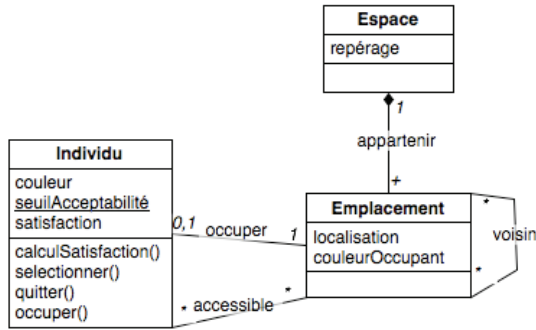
Espace
repérage

1
appartenir
+

Individu
couleur
seuilAcceptabilité
satisfaction
calculSatisfaction()
selectionner()
quitter()
occuper()

0,1 occuper 1

Emplacement
localisation
couleurOccupant

* voisin *

* accessible *